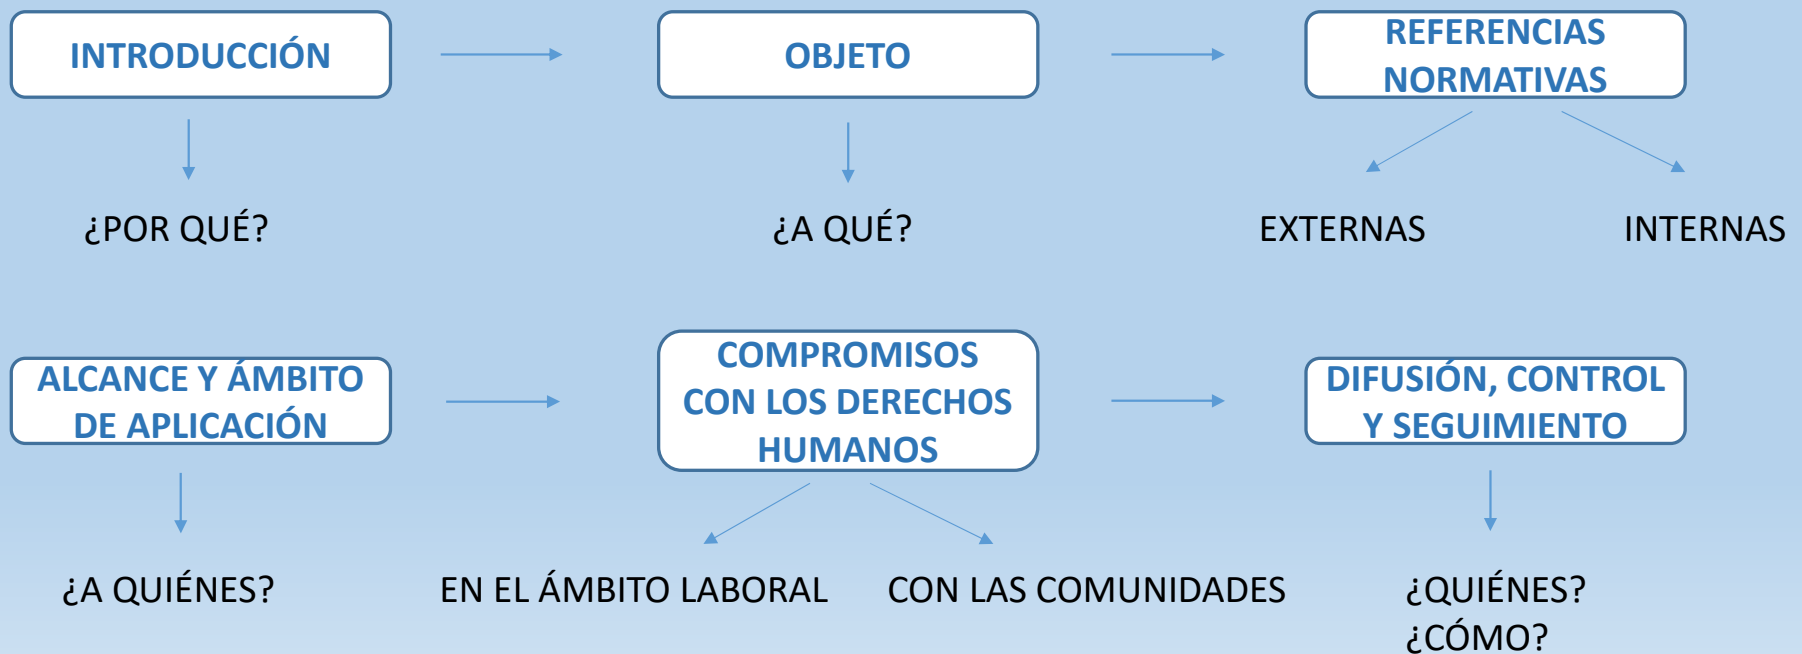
INTRODUCCIÓN

¿POR QUÉ?

OBJETO

¿A QUÉ?

REFERENCIAS NORMATIVAS

EXTERNAS

INTERNAS

ALCANCE Y ÁMBITO DE APLICACIÓN

¿A QUIÉNES?

COMPROMISOS CON LOS DERECHOS HUMANOS

EN EL ÁMBITO LABORAL

CON LAS COMUNIDADES

DIFUSIÓN, CONTROL Y SEGUIMIENTO

¿QUIÉNES?
¿CÓMO?